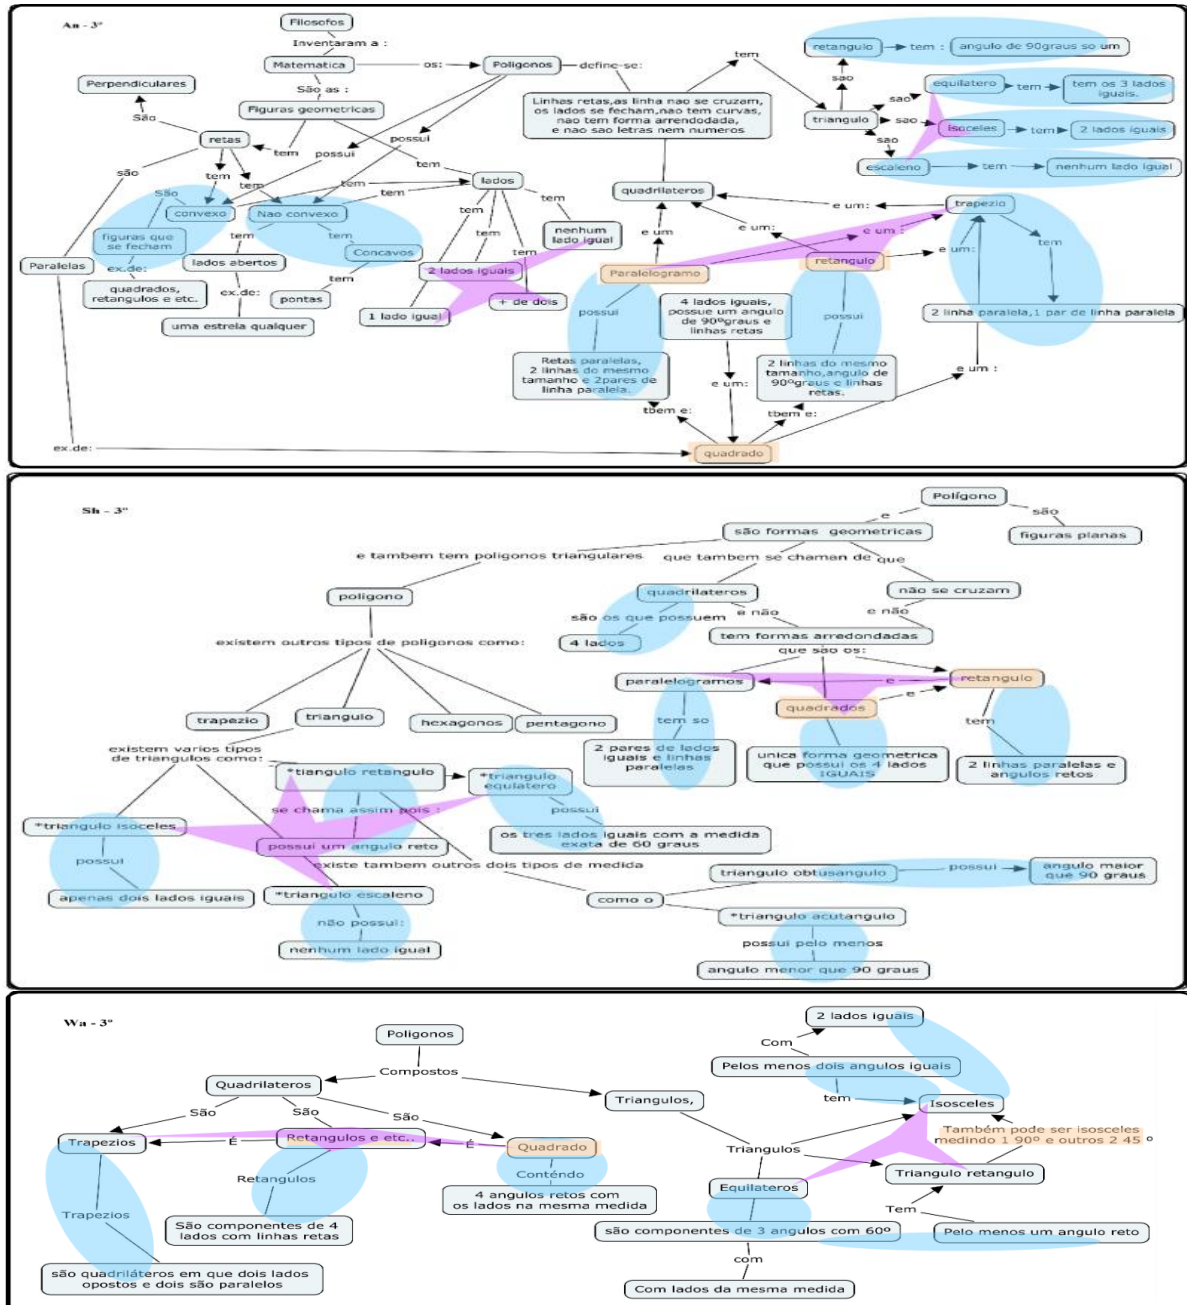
An - 3º

Filosofos
Inventaram a :
Matematica
os:
Poligonos
define-se:
São as :
Figuras geometricas
Perpendiculares
São
retas
tem
possui
possui
tem
Linhas retas,as linha nao se cruzam, os lados se fecham,nao tem curvas, nao tem forma arredondada, e nao sao letras nem numeros
tem
retangulo
tem :
angulo de 90graus so um
sao
equilatero
tem
tem os 3 lados iguais.
sao
triangulo
sao
isosceles
tem
2 lados iguais
sao
escaleno
tem
nenhum lado igual
são
tem
tem
São
tem
tem
lados
tem
figuras que se fecham
convexo
Nao convexo
tem
tem
tem
nenhum lado igual
quadrilateros
e um:
trapezio
tem
tem
Concavos
tem
e um
e um:
e um :
Paralelas
ex.de:
lados abertos
tem
2 lados iguais
Paralelogramo
retangulo
e um:
quadrados, retangulos e etc.
ex.de:
pontas
+ de dois
uma estrela qualquer
1 lado igual
possui
4 lados iguais, possue um angulo de 90ºgraus e linhas retas
possui
2 linha paralela,1 par de linha paralela
Retas paralelas, 2 linhas do mesmo tamanho e 2pares de linha paralela.
2 linhas do mesmo tamanho,angulo de 90ºgraus e linhas retas.
e um:
e um :
tbem e:
tbem e:
ex.de:
quadrado

Sh - 3º

Polígono
e
são
são formas geometricas
figuras planas
e tambem tem poligonos triangulares
que tambem se chaman de
que
poligono
quadrilateros
não se cruzam
são os que possuem
e não
e não
4 lados
tem formas arredondadas
existem outros tipos de poligonos como:
que são os:
paralelogramos
e
retangulo
e
quadrados
tem so
tem
trapezio
triangulo
hexagonos
pentagono
2 pares de lados iguais e linhas paralelas
unica forma geometrica que possui os 4 lados IGUAIS
2 linhas paralelas e angulos retos
existem varios tipos de triangulos como:
*tiangulo retangulo
*triangulo equilatero
se chama assim pois :
possui
*triangulo isosceles
os tres lados iguais com a medida exata de 60 graus
possui um angulo reto
possui
existe tambem outros dois tipos de medida
triangulo obtusangulo
possui
angulo maior que 90 graus
apenas dois lados iguais
*triangulo escaleno
como o
*triangulo acutangulo
não possui:
possui pelo menos
nenhum lado igual
angulo menor que 90 graus

Wa - 3º

Poligonos
2 lados iguais
Com
Compostos
Quadrilateros
Pelos menos dois angulos iguais
São
São
São
Triangulos,
tem
Isosceles
Trapezios
É
Retangulos e etc..
É
Quadrado
Também pode ser isosceles medindo 1 90º e outros 2 45 º
Triangulos
Contendo
Retangulos
Triangulo retangulo
4 angulos retos com os lados na mesma medida
Equilateros
Trapezios
Tem
São componentes de 4 lados com linhas retas
são componentes de 3 angulos com 60º
Pelo menos um angulo reto
com
são quadriláteros em que dois lados opostos e dois são paralelos
Com lados da mesma medida